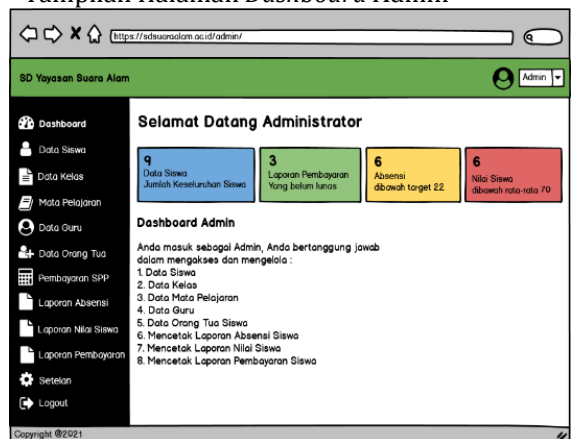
Tampilan Halaman Dashboard Admin

https://sdsuaraalam.ac.id/admin/

SD Yayasan Suara Alam

Admin

Dashboard
Data Siswa
Data Kelas
Mata Pelajaran
Data Guru
Data Orang Tua
Pembayaran SPP
Laporan Absensi
Laporan Nilai Siswa
Laporan Pembayaran
Setelan
Logout

Selamat Datang Administrator

9
Data Siswa
Jumlah Keseluruhan Siswa

3
Laporan Pembayaran
Yang belum lunas

6
Absensi
dibawah target 22

6
Nilai Siswa
dibawah rata-rata 70

Dashboard Admin

Anda masuk sebagai Admin, Anda bertanggung jawab dalam mengakses dan mengelola :
1. Data Siswa
2. Data Kelas
3. Data Mata Pelajaran
4. Data Guru
5. Data Orang Tua Siswa
6. Mencetak Laporan Absensi Siswa
7. Mencetak Laporan Nilai Siswa
8. Mencetak Laporan Pembayaran Siswa

Copyright @2021